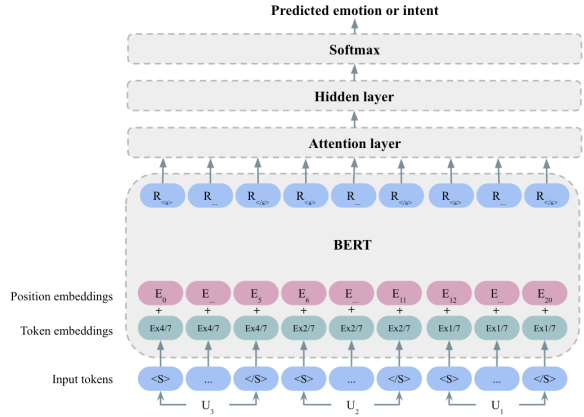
Predicted emotion or intent

Softmax

Hidden layer

Attention layer

$R_{<s>}$ $R_{...}$ $R_{</s>}$ $R_{<s>}$ $R_{...}$ $R_{</s>}$ $R_{<s>}$ $R_{...}$ $R_{</s>}$

BERT

Position embeddings

$E_0$ $E_{...}$ $E_5$ $E_6$ $E_{...}$ $E_{11}$ $E_{12}$ $E_{...}$ $E_{20}$

+ + + + + + + + +

Token embeddings

Ex4/7 Ex4/7 Ex4/7 Ex2/7 Ex2/7 Ex2/7 Ex1/7 Ex1/7 Ex1/7

Input tokens

<S> ... </S> <S> ... </S> <S> ... </S>

$U_3$ $U_2$ $U_1$